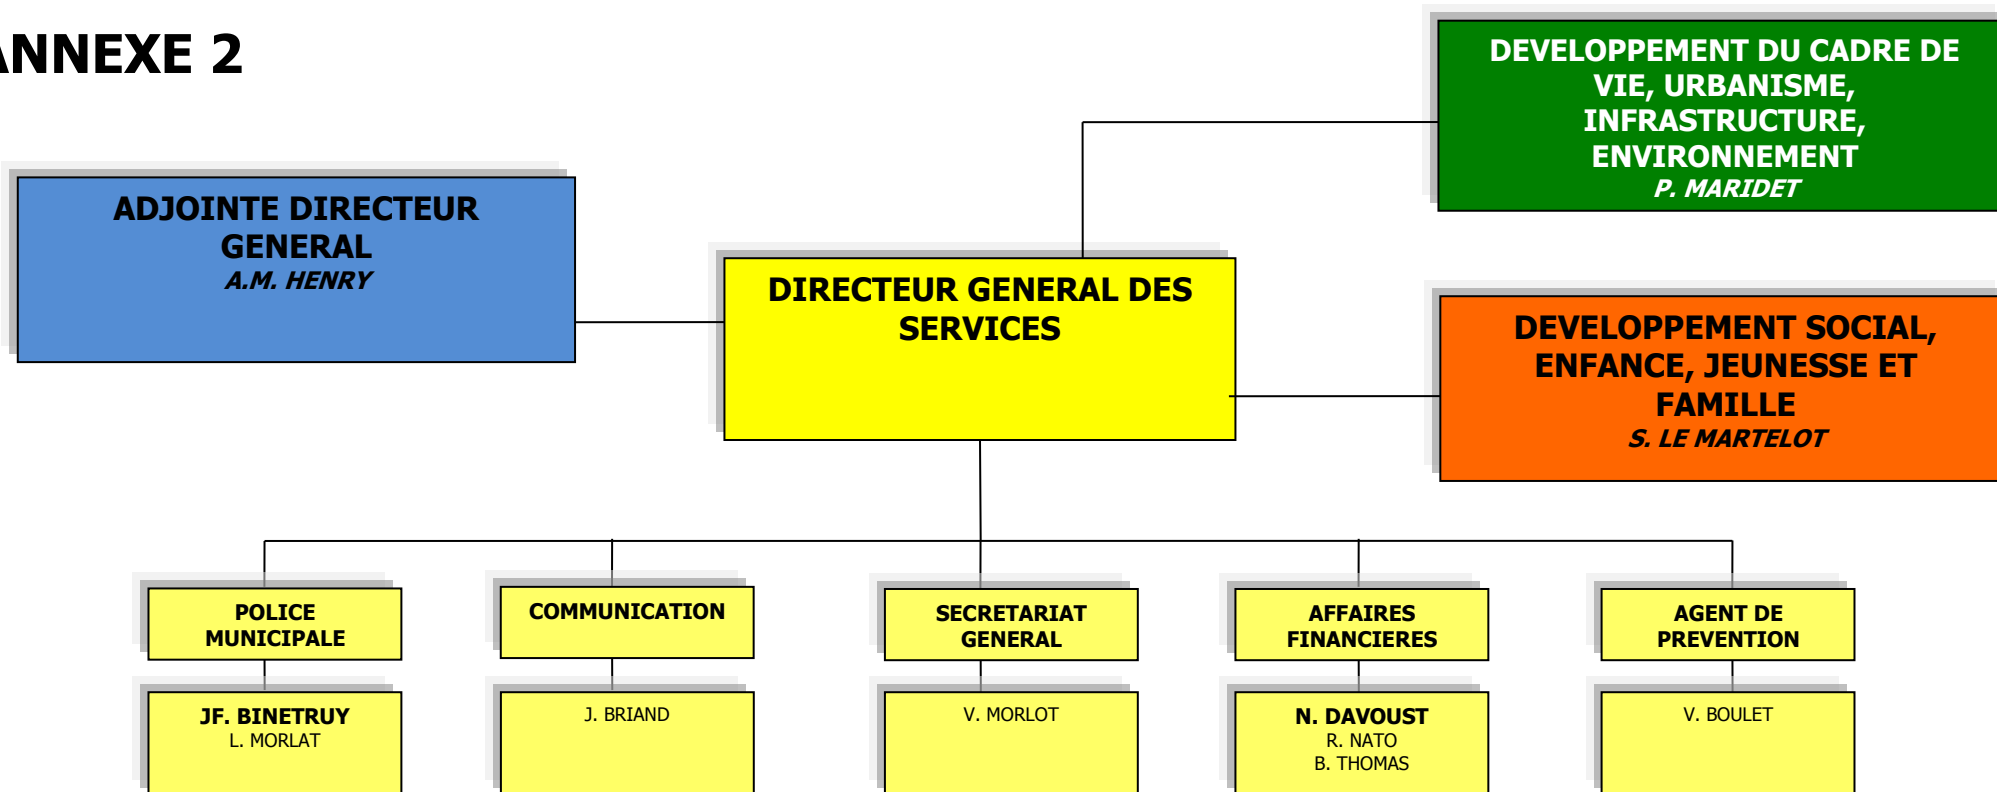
ANNEXE 2

DEVELOPPEMENT DU CADRE DE VIE, URBANISME, INFRASTRUCTURE, ENVIRONNEMENT
P. MARIDET

ADJOINTE DIRECTEUR GENERAL
A.M. HENRY

DIRECTEUR GENERAL DES SERVICES

DEVELOPPEMENT SOCIAL, ENFANCE, JEUNESSE ET FAMILLE
S. LE MARTELOT

POLICE MUNICIPALE
JF. BINETRUY
L. MORLAT

COMMUNICATION
J. BRIAND

SECRETARIAT GENERAL
V. MORLOT

AFFAIRES FINANCIERES
N. DAVOUST
R. NATO
B. THOMAS

AGENT DE PREVENTION
V. BOULET